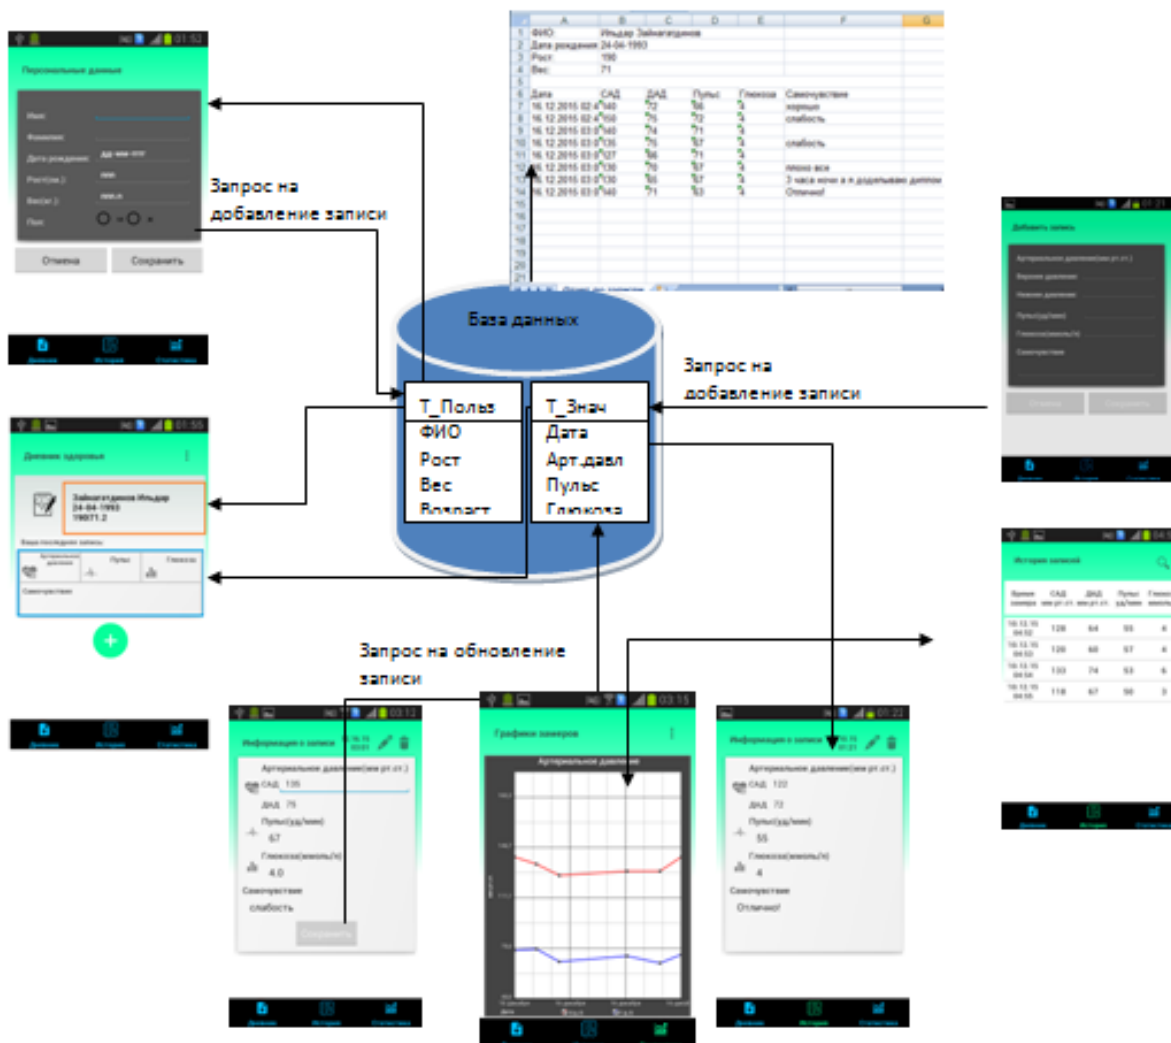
Персональные данные

Имя:
Фамилия:
Дата рождения: дд-мм-гггг
Рост(см.):
Вес(кг.):
Пол:

Отмена
Сохранить

Дневник
История
Статистика

Запрос на добавление записи

| | A | B | C | D | E | F | G |
|---|---|---|---|---|---|---|---|
| 1 | ФИО | Ильдар Зайнагатдинов | | | | | |
| 2 | Дата рождения | 24-04-1993 | | | | | |
| 3 | Рост | 190 | | | | | |
| 4 | Вес | 71 | | | | | |
| 5 | | | | | | | |
| 6 | Дата | САД | ДАД | Пульс | Глюкоза | Самочувствие | |
| 7 | 16.12.2015 02:4 | 140 | 72 | 66 | 4 | хорошо | |
| 8 | 16.12.2015 02:4 | 150 | 75 | 72 | 4 | слабость | |
| 9 | 16.12.2015 03:0 | 140 | 74 | 71 | 4 | | |
| 10 | 16.12.2015 03:0 | 135 | 75 | 67 | 4 | слабость | |
| 11 | 16.12.2015 03:0 | 127 | 66 | 71 | 4 | | |
| 12 | 16.12.2015 03:0 | 130 | 70 | 67 | 4 | плохо все | |
| 13 | 16.12.2015 03:0 | 130 | 65 | 67 | 4 | 3 часа ночи а я доделываю диплом | |
| 14 | 16.12.2015 03:0 | 140 | 71 | 63 | 4 | Отлично! | |

База данных

| Т_Польз | Т_Знач |
|---|---|
| ФИО | Дата |
| Рост | Арт.давл |
| Вес | Пульс |
| Возраст | Глюкоза |

Запрос на добавление записи

Добавить запись
Артериальное давление(мм рт.ст.)
Верхнее давление
Нижнее давление
Пульс(уд/мин)
Глюкоза(ммоль/л)
Самочувствие
Отмена
Сохранить
Дневник
История
Статистика

Дневник здоровья
Зайнагатдинов Ильдар
24-04-1993
190/71.2
Ваши последние записи
Артериальное давление
Пульс
Глюкоза
Самочувствие
Дневник
История
Статистика

История записей
| Время замера | САД мм рт.ст. | ДАД мм рт.ст. | Пульс уд/мин | Глюкоза ммоль/л |
|---|---|---|---|---|
| 16.12.15 04:52 | 120 | 64 | 55 | 4 |
| 16.12.15 04:53 | 120 | 60 | 57 | 4 |
| 16.12.15 04:54 | 133 | 74 | 53 | 6 |
| 16.12.15 04:55 | 118 | 67 | 50 | 3 |
Дневник
История
Статистика

Запрос на обновление записи

Информация о записи
Артериальное давление(мм рт.ст.)
САД 135
ДАД 75
Пульс(уд/мин)
67
Глюкоза(ммоль/л)
4.0
Самочувствие
слабость
Сохранить
Дневник
История
Статистика

Графики замеров
Артериальное давление
Дневник
История
Статистика

Информация о записи
Артериальное давление(мм рт.ст.)
САД 122
ДАД 73
Пульс(уд/мин)
55
Глюкоза(ммоль/л)
4
Самочувствие
Отлично!
Дневник
История
Статистика